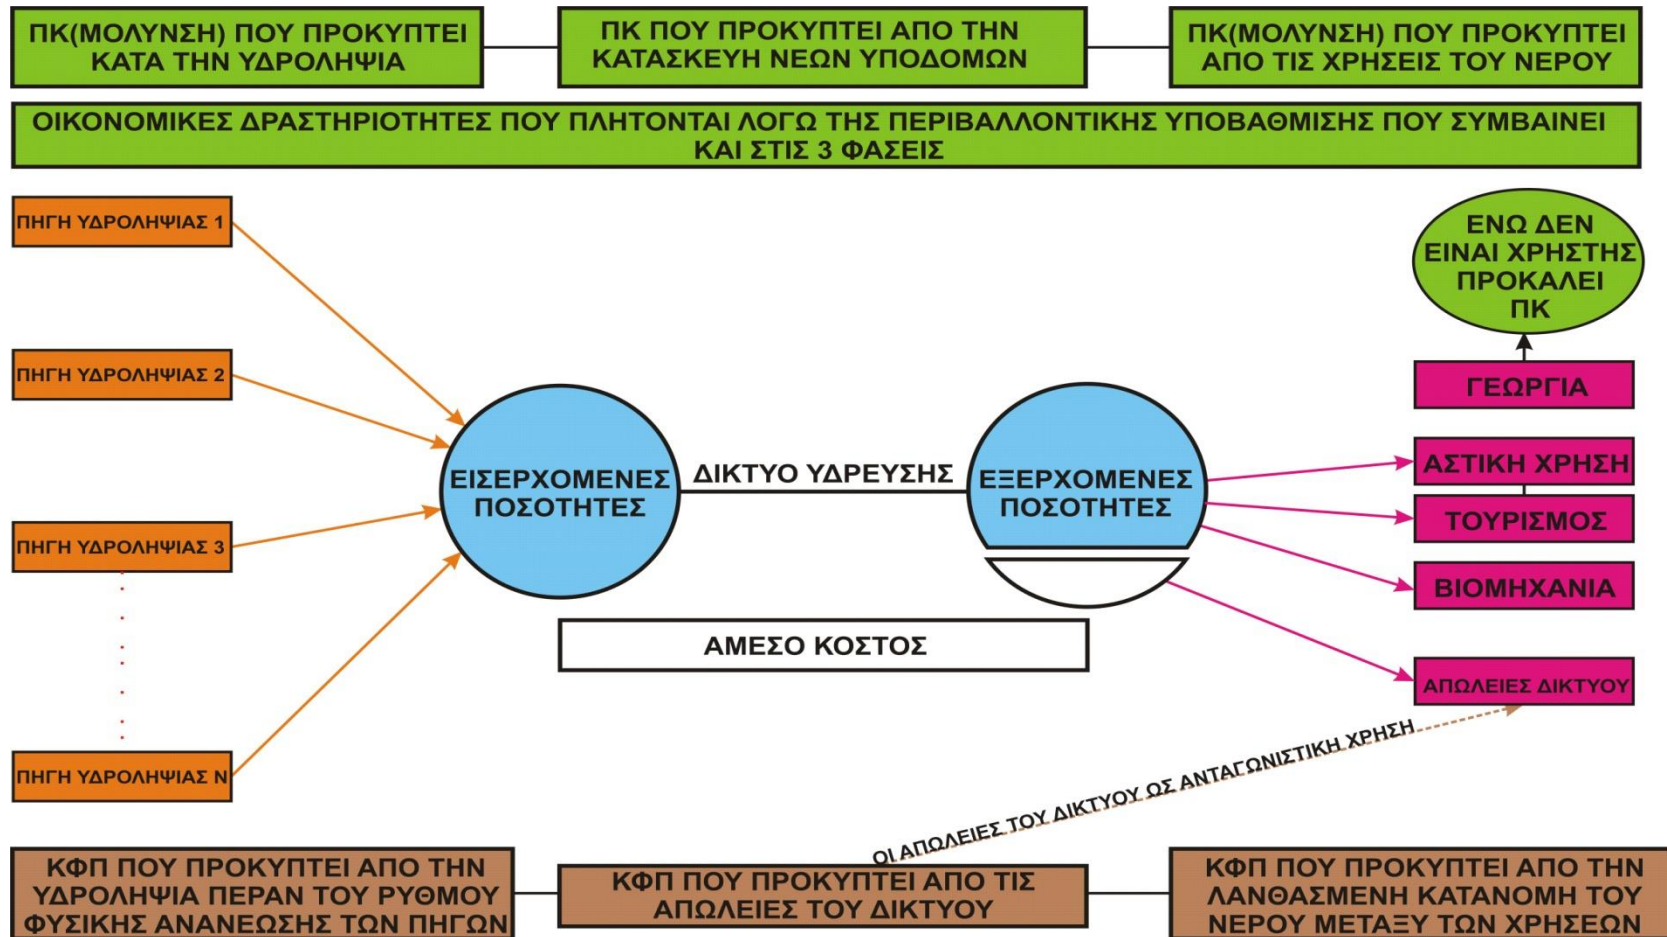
ΠΚ(ΜΟΛΥΝΣΗ) ΠΟΥ ΠΡΟΚΥΠΤΕΙ ΚΑΤΑ ΤΗΝ ΥΔΡΟΛΗΨΙΑ

ΠΚ ΠΟΥ ΠΡΟΚΥΠΤΕΙ ΑΠΟ ΤΗΝ ΚΑΤΑΣΚΕΥΗ ΝΕΩΝ ΥΠΟΔΟΜΩΝ

ΠΚ(ΜΟΛΥΝΣΗ) ΠΟΥ ΠΡΟΚΥΠΤΕΙ ΑΠΟ ΤΙΣ ΧΡΗΣΕΙΣ ΤΟΥ ΝΕΡΟΥ

ΟΙΚΟΝΟΜΙΚΕΣ ΔΡΑΣΤΗΡΙΟΤΗΤΕΣ ΠΟΥ ΠΛΗΤΟΝΤΑΙ ΛΟΓΩ ΤΗΣ ΠΕΡΙΒΑΛΛΟΝΤΙΚΗΣ ΥΠΟΒΑΘΜΙΣΗΣ ΠΟΥ ΣΥΜΒΑΙΝΕΙ ΚΑΙ ΣΤΙΣ 3 ΦΑΣΕΙΣ

ΠΗΓΗ ΥΔΡΟΛΗΨΙΑΣ 1

ΠΗΓΗ ΥΔΡΟΛΗΨΙΑΣ 2

ΠΗΓΗ ΥΔΡΟΛΗΨΙΑΣ 3

ΠΗΓΗ ΥΔΡΟΛΗΨΙΑΣ Ν

ΕΙΣΕΡΧΟΜΕΝΕΣ ΠΟΣΟΤΗΤΕΣ

ΔΙΚΤΥΟ ΥΔΡΕΥΣΗΣ

ΕΞΕΡΧΟΜΕΝΕΣ ΠΟΣΟΤΗΤΕΣ

ΑΜΕΣΟ ΚΟΣΤΟΣ

ΕΝΩ ΔΕΝ ΕΙΝΑΙ ΧΡΗΣΤΗΣ ΠΡΟΚΑΛΕΙ ΠΚ

ΓΕΩΡΓΙΑ

ΑΣΤΙΚΗ ΧΡΗΣΗ

ΤΟΥΡΙΣΜΟΣ

ΒΙΟΜΗΧΑΝΙΑ

ΑΠΩΛΕΙΕΣ ΔΙΚΤΥΟΥ

ΟΙ ΑΠΩΛΕΙΕΣ ΤΟΥ ΔΙΚΤΥΟΥ ΩΣ ΑΝΤΑΓΩΝΙΣΤΙΚΗ ΧΡΗΣΗ

ΚΦΠ ΠΟΥ ΠΡΟΚΥΠΤΕΙ ΑΠΟ ΤΗΝ ΥΔΡΟΛΗΨΙΑ ΠΕΡΑΝ ΤΟΥ ΡΥΘΜΟΥ ΦΥΣΙΚΗΣ ΑΝΑΝΕΩΣΗΣ ΤΩΝ ΠΗΓΩΝ

ΚΦΠ ΠΟΥ ΠΡΟΚΥΠΤΕΙ ΑΠΟ ΤΙΣ ΑΠΩΛΕΙΕΣ ΤΟΥ ΔΙΚΤΥΟΥ

ΚΦΠ ΠΟΥ ΠΡΟΚΥΠΤΕΙ ΑΠΟ ΤΗΝ ΛΑΝΘΑΣΜΕΝΗ ΚΑΤΑΝΟΜΗ ΤΟΥ ΝΕΡΟΥ ΜΕΤΑΞΥ ΤΩΝ ΧΡΗΣΕΩΝ